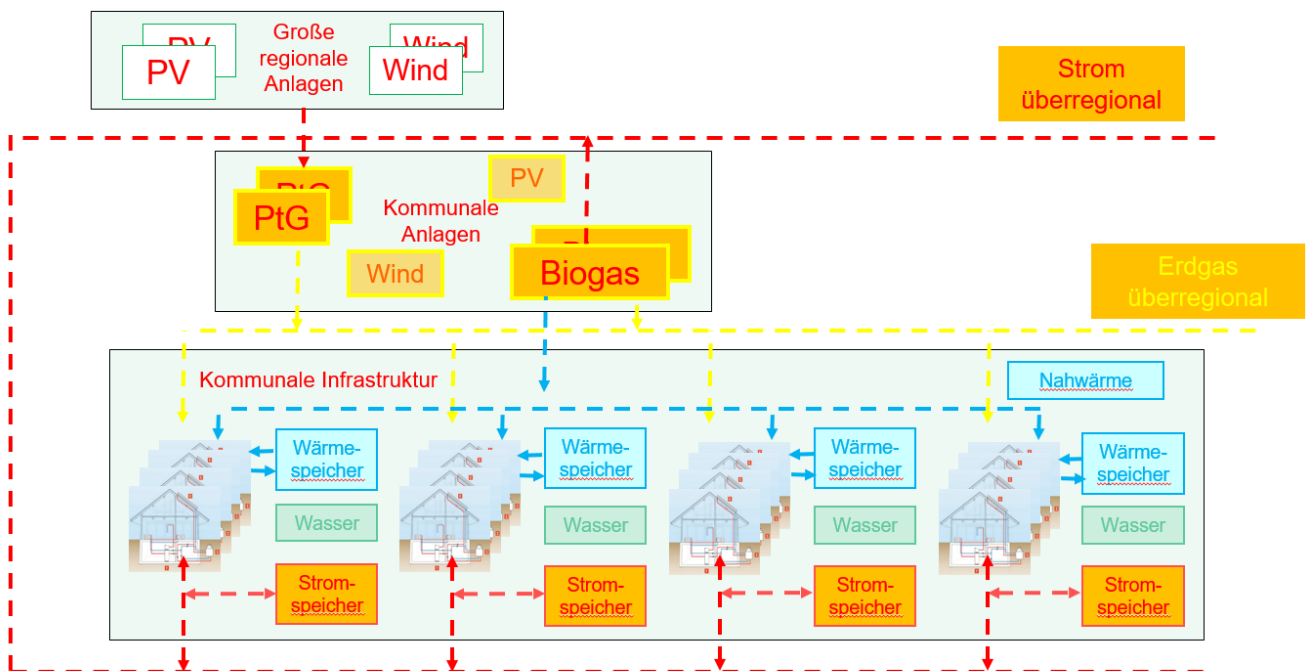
PV
PV
Große regionale Anlagen
Wind
Wind

Strom überregional

PtG
PtG
PV
Kommunale Anlagen
Wind
Biogas

Erdgas überregional

Kommunale Infrastruktur

Nahwärme

Wärmespeicher
Wasser
Stromspeicher

Wärmespeicher
Wasser
Stromspeicher

Wärmespeicher
Wasser
Stromspeicher

Wärmespeicher
Wasser
Stromspeicher